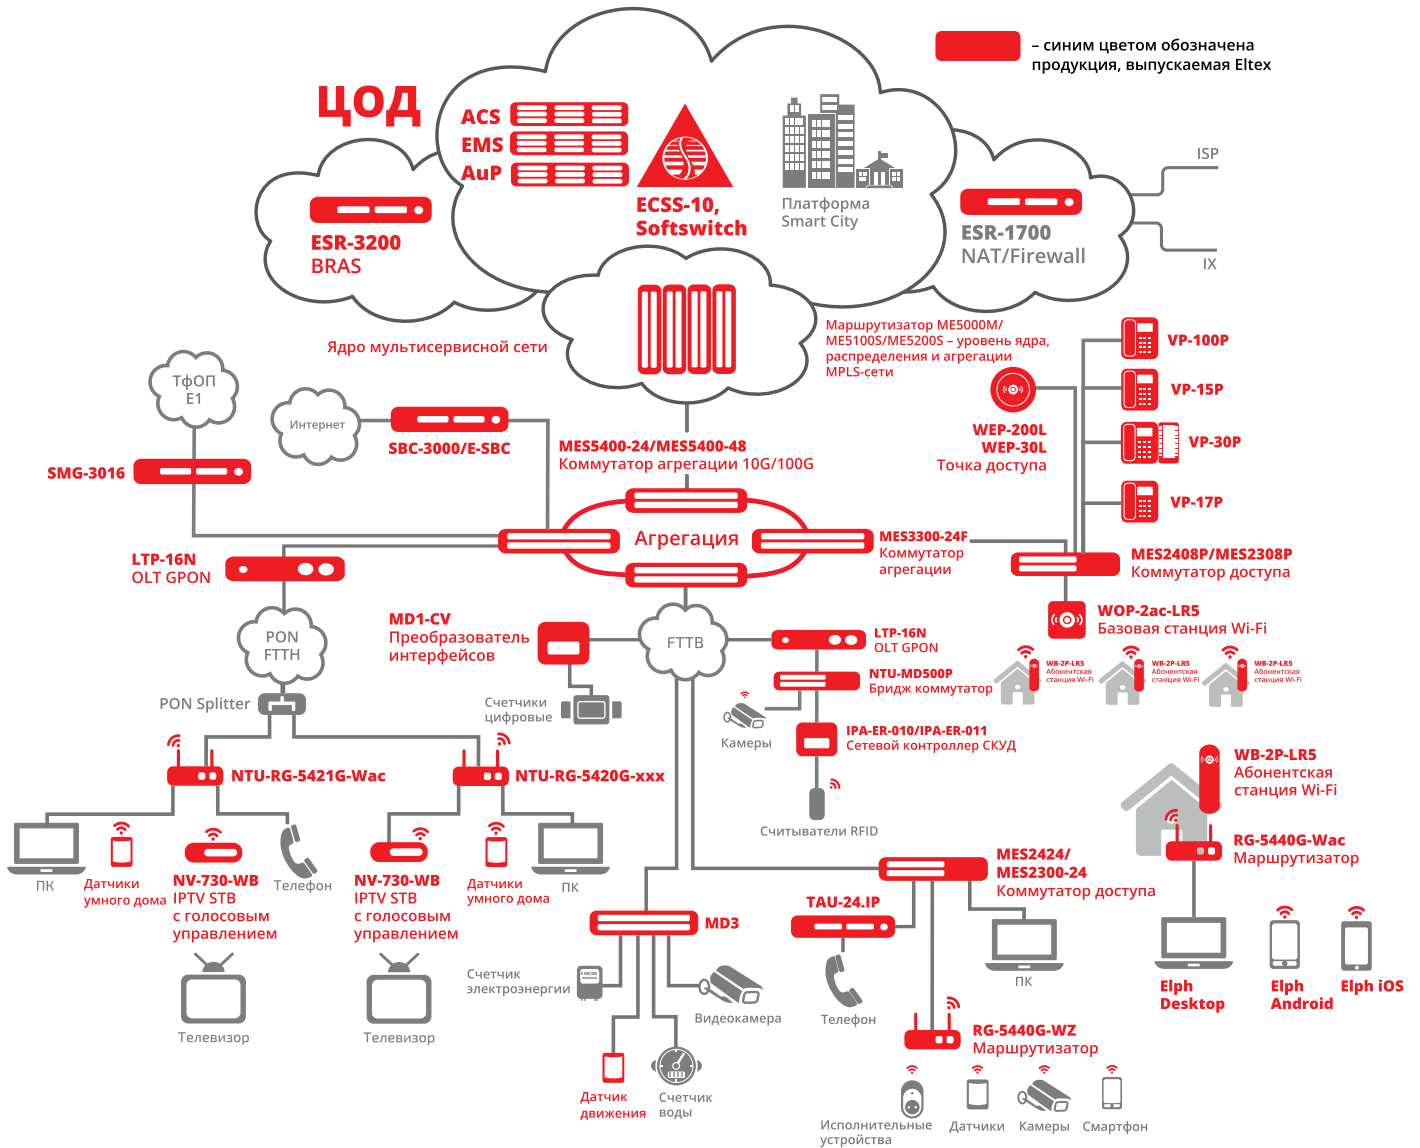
– синим цветом обозначена продукция, выпускаемая Eltex

ЦОД

ACS
EMS
AuP

ECSS-10,
Softswitch

Платформа
Smart City

ESR-3200
BRAS

ESR-1700
NAT/Firewall

ISP

IX

Ядро мультисервисной сети

Маршрутизатор ME5000M/ ME5100S/ME5200S – уровень ядра, распределения и агрегации MPLS-сети

ТфОП
E1

Интернет

SBC-3000/E-SBC

SMG-3016

MES5400-24/MES5400-48
Коммутатор агрегации 10G/100G

VP-100P

VP-15P

WEP-200L
WEP-30L
Точка доступа

VP-30P

VP-17P

Агрегация

MES3300-24F
Коммутатор агрегации

MES2408P/MES2308P
Коммутатор доступа

LTP-16N
OLT GPON

WOP-2ac-LR5
Базовая станция Wi-Fi

PON
FTTH

MD1-CV
Преобразователь интерфейсов

FTTB

LTP-16N
OLT GPON

WB-2P-LR5
Абонентская станция Wi-Fi

WB-2P-LR5
Абонентская станция Wi-Fi

WB-2P-LR5
Абонентская станция Wi-Fi

NTU-MD500P
Бридж коммутатор

PON Splitter

Счетчики цифровые

Камеры

IPA-ER-010/IPA-ER-011
Сетевой контроллер СКУД

WB-2P-LR5
Абонентская станция Wi-Fi

NTU-RG-5421G-Wac

NTU-RG-5420G-xxx

Считыватели RFID

RG-5440G-Wac
Маршрутизатор

ПК

Датчики умного дома

NV-730-WB
IPTV STB
с голосовым управлением

Телефон

NV-730-WB
IPTV STB
с голосовым управлением

Датчики умного дома

ПК

MES2424/
MES2300-24
Коммутатор доступа

MD3

TAU-24.IP

ПК

Elph Desktop

Elph Android

Elph iOS

Телевизор

Телевизор

Счетчик электроэнергии

Видеокамера

Телефон

RG-5440G-WZ
Маршрутизатор

Датчик движения

Счетчик воды

Исполнительные устройства

Датчики

Камеры

Смартфон